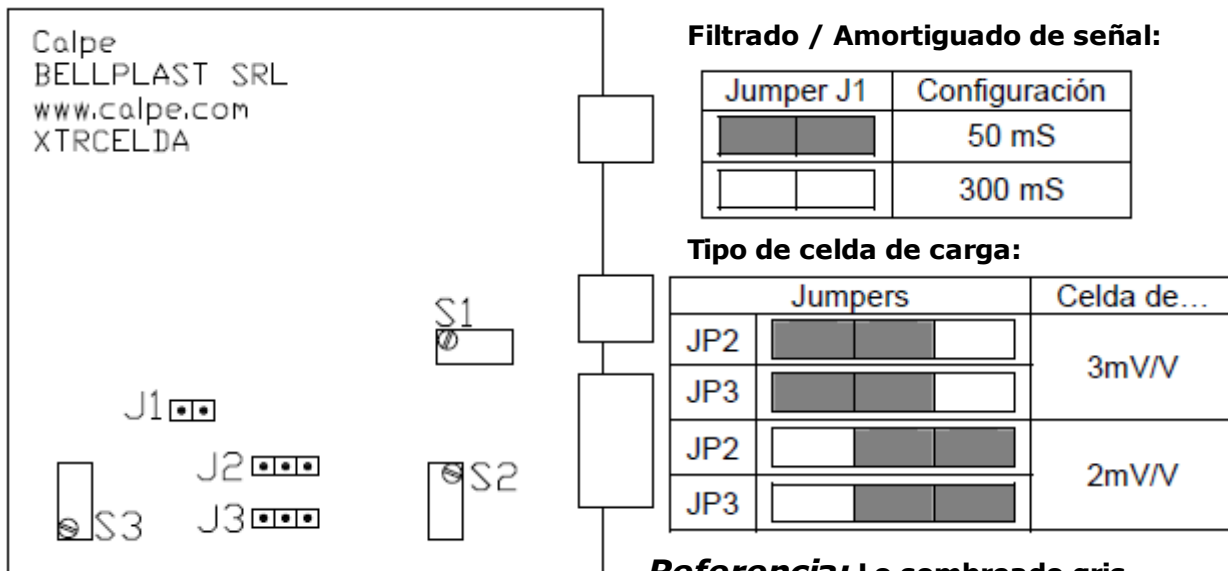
Calpe
BELLPLAST SRL
www.calpe.com
XTRCELDA

S1

J1

J2

J3

S2

S3

Filtrado / Amortiguado de señal:

| Jumper J1 | Configuración |
|---|---|
| | 50 mS |
| | 300 mS |

Tipo de celda de carga:

| Jumpers | | Celda de... |
|---|---|---|
| JP2 | | 3mV/V |
| JP3 | | |
| JP2 | | 2mV/V |
| JP3 | | |

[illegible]